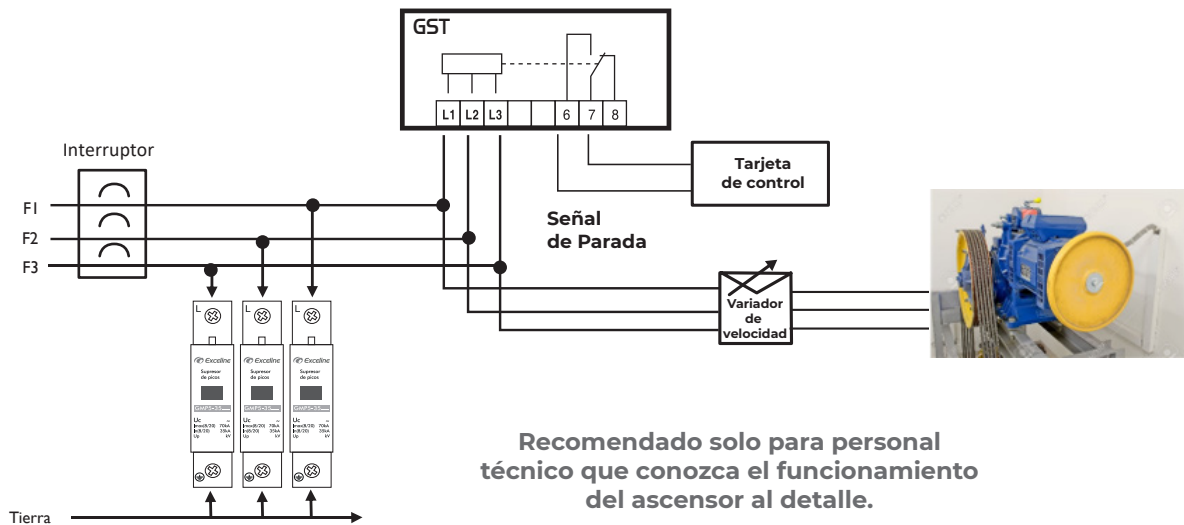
GST

L1 L2 L3 6 7 8

Interruptor

F1

F2

F3

Tarjeta de control

Señal de Parada

Variador de velocidad

L L L

Exceline Exceline Exceline

Supresor de picos Supresor de picos Supresor de picos

Uc Imax(8/20) 70kA In(8/20) 35kA Up kV

Uc Imax(8/20) 70kA In(8/20) 35kA Up kV

Uc Imax(8/20) 70kA In(8/20) 35kA Up kV

Recomendado solo para personal técnico que conozca el funcionamiento del ascensor al detalle.

Tierra